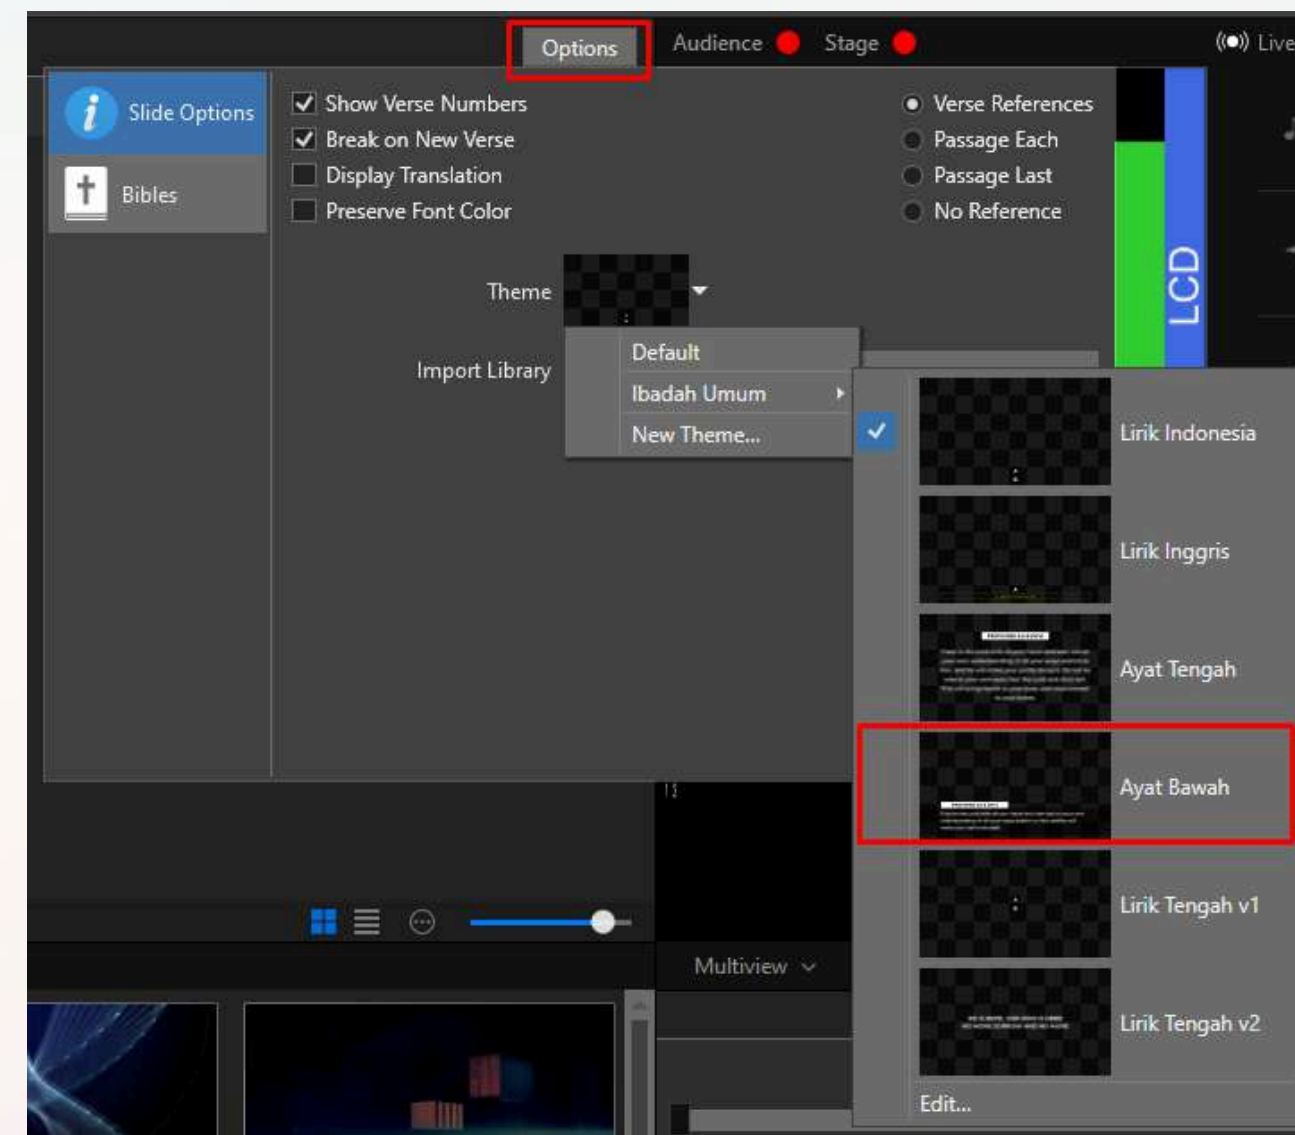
Options Audience Stage ((•)) Live

Slide Options
Bibles

Show Verse Numbers
Break on New Verse
Display Translation
Preserve Font Color

Verse References
Passage Each
Passage Last
No Reference

LCD

Theme
Import Library

Default
Ibadah Umum
New Theme...

Lirik Indonesia
Lirik Inggris
Ayat Tengah
Ayat Bawah
Lirik Tengah v1
Lirik Tengah v2
Edit...

Multiview